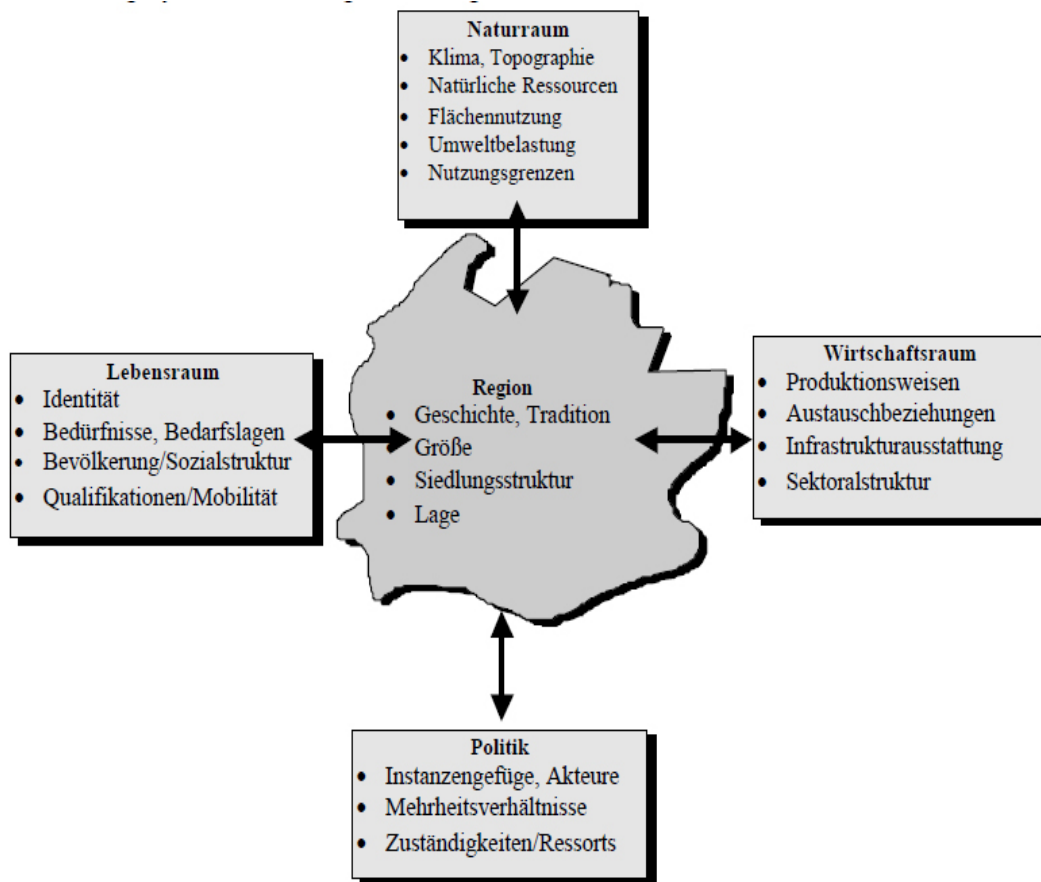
Naturraum
- Klima, Topographie
- Natürliche Ressourcen
- Flächennutzung
- Umweltbelastung
- Nutzungsgrenzen

Lebensraum
- Identität
- Bedürfnisse, Bedarfslagen
- Bevölkerung/Sozialstruktur
- Qualifikationen/Mobilität

Region
- Geschichte, Tradition
- Größe
- Siedlungsstruktur
- Lage

Wirtschaftsraum
- Produktionsweisen
- Austauschbeziehungen
- Infrastrukturausstattung
- Sektoralstruktur

Politik
- Instanzengefüge, Akteure
- Mehrheitsverhältnisse
- Zuständigkeiten/Ressorts